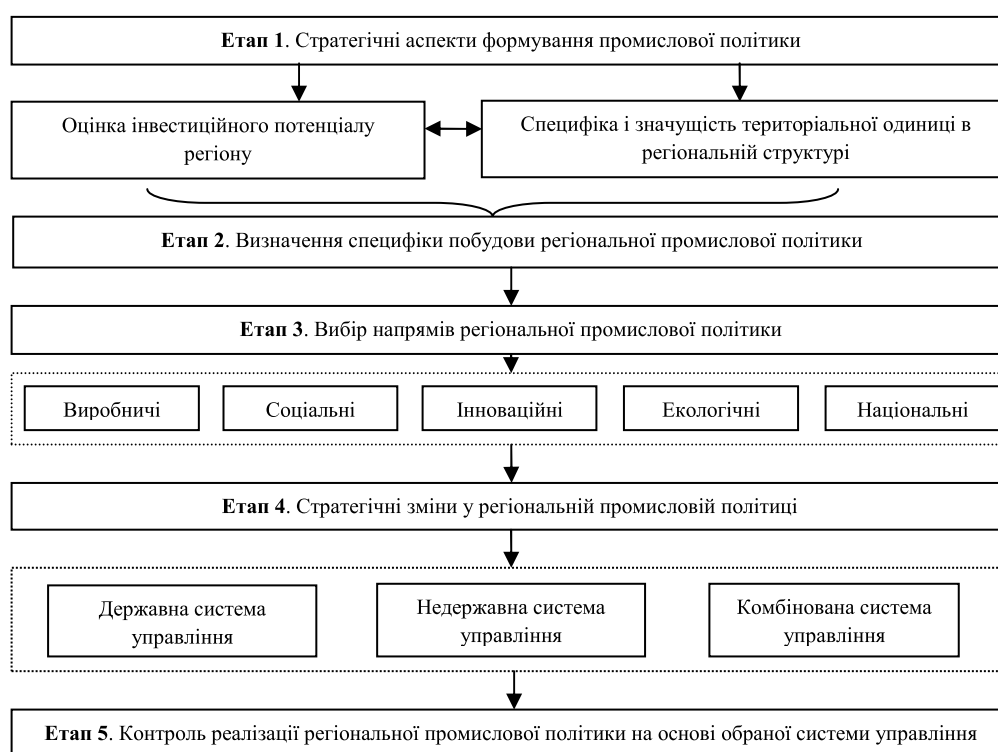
Етап 1. Стратегічні аспекти формування промислової політики

Оцінка інвестиційного потенціалу регіону

Специфіка і значущість територіальної одиниці в регіональній структурі

Етап 2. Визначення специфіки побудови регіональної промислової політики

Етап 3. Вибір напрямів регіональної промислової політики

Виробничі

Соціальні

Інноваційні

Екологічні

Національні

Етап 4. Стратегічні зміни у регіональній промисловій політиці

Державна система управління

Недержавна система управління

Комбінована система управління

Етап 5. Контроль реалізації регіональної промислової політики на основі обраної системи управління